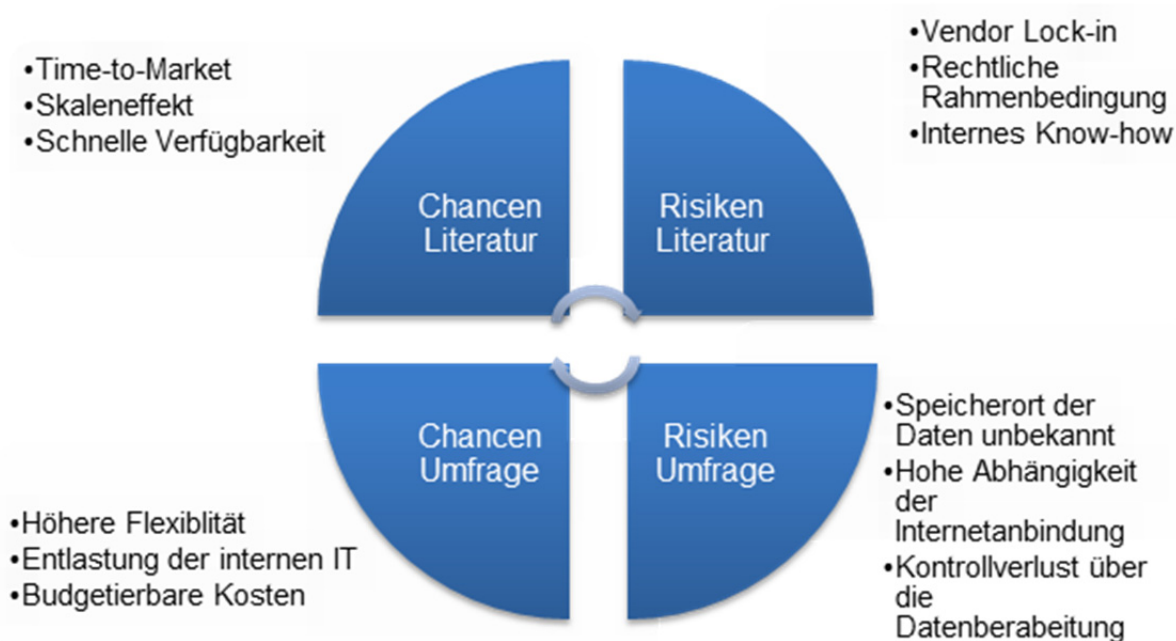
•Time-to-Market
•Skaleneffekt
•Schnelle Verfügbarkeit

•Vendor Lock-in
•Rechtliche Rahmenbedingung
•Internes Know-how

Chancen Literatur

Risiken Literatur

Chancen Umfrage

Risiken Umfrage

•Höhere Flexiblität
•Entlastung der internen IT
•Budgetierbare Kosten

•Speicherort der Daten unbekannt
•Hohe Abhängigkeit der Internetanbindung
•Kontrollverlust über die Datenberabeitung